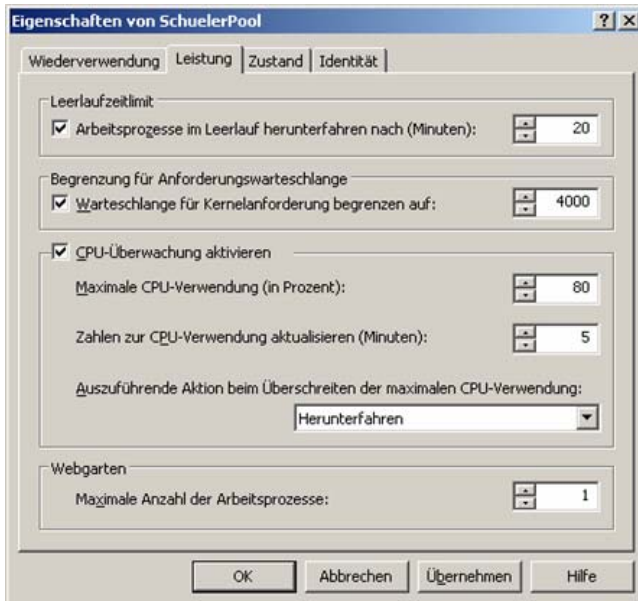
Eigenschaften von SchuelerPool ? X

Wiederverwendung | Leistung | Zustand | Identität

Leerlaufzeitlimit
☑ Arbeitsprozesse im Leerlauf herunterfahren nach (Minuten): 20

Begrenzung für Anforderungswarteschlange
☑ Warteschlange für Kernelanforderung begrenzen auf: 4000

☑ CPU-Überwachung aktivieren

Maximale CPU-Verwendung (in Prozent): 80

Zahlen zur CPU-Verwendung aktualisieren (Minuten): 5

Auszuführende Aktion beim Überschreiten der maximalen CPU-Verwendung:

Herunterfahren

Webgarten
Maximale Anzahl der Arbeitsprozesse: 1

OK | Abbrechen | Übernehmen | Hilfe